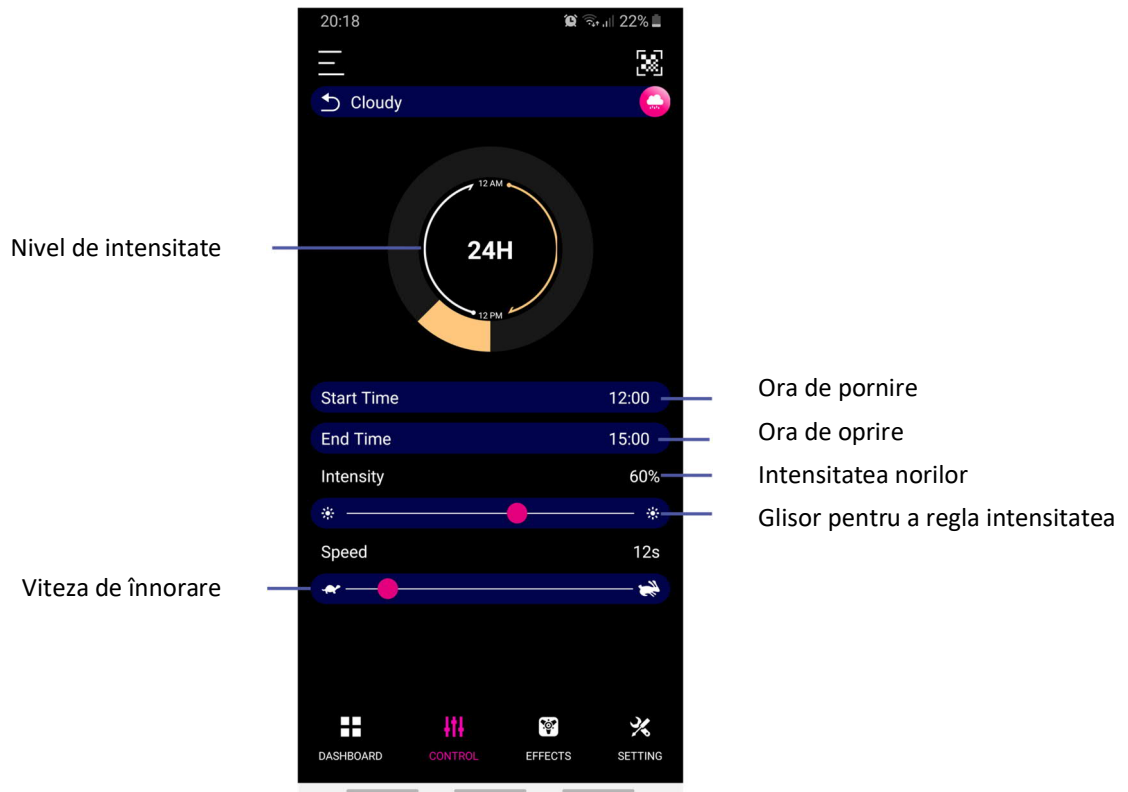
20:18 22%

Cloudy

12 AM

24H

12 PM

Nivel de intensitate

Start Time 12:00

Ora de pornire

End Time 15:00

Ora de oprire

Intensity 60%

Intensitatea norilor

Glisor pentru a regla intensitatea

Speed 12s

Viteza de înnorare

DASHBOARD CONTROL EFFECTS SETTING